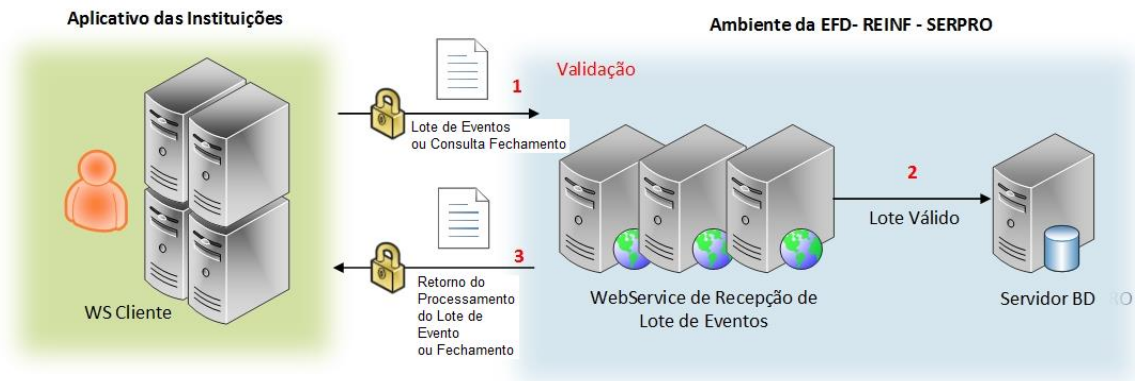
Aplicativo das Instituições

Ambiente da EFD- REINF - SERPRO

Validação

1

Lote de Eventos ou Consulta Fechamento

2

Lote Válido

3

Retorno do Processamento do Lote de Evento ou Fechamento

WS Cliente

WebService de Recepção de Lote de Eventos

Servidor BD